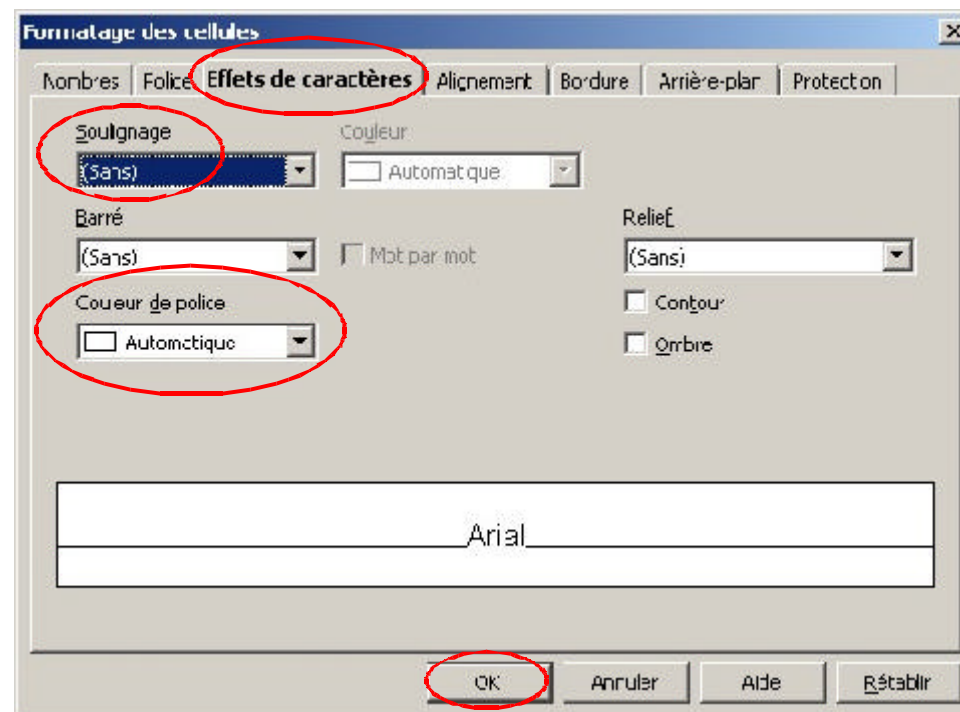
Formatage des cellules

Nombres
Police
Effets de caractères
Alignement
Bordure
Arrière-plan
Protection

Soulignage
(Sans)
Couleur
Automatique

Barré
(Sans)
Mot par mot

Relief
(Sans)
Contour
Ombre

Couleur de police
Automatique

Arial

OK
Annuler
Aide
Rétablir